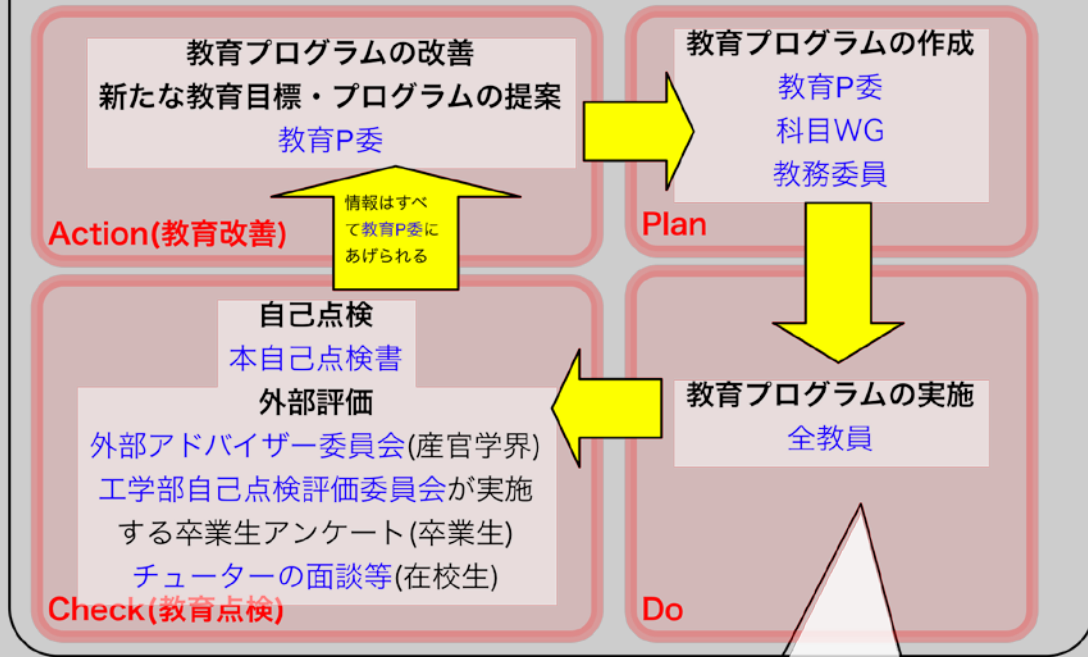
教育プログラムの改善
新たな教育目標・プログラムの提案
教育P委

Action(教育改善)

情報はすべて教育P委にあげられる

教育プログラムの作成
教育P委
科目WG
教務委員

Plan

自己点検
本自己点検書
外部評価
外部アドバイザー委員会(産官学界)
工学部自己点検評価委員会が実施する卒業生アンケート(卒業生)
チューターの面談等(在校生)

Check(教育点検)

教育プログラムの実施
全教員

Do